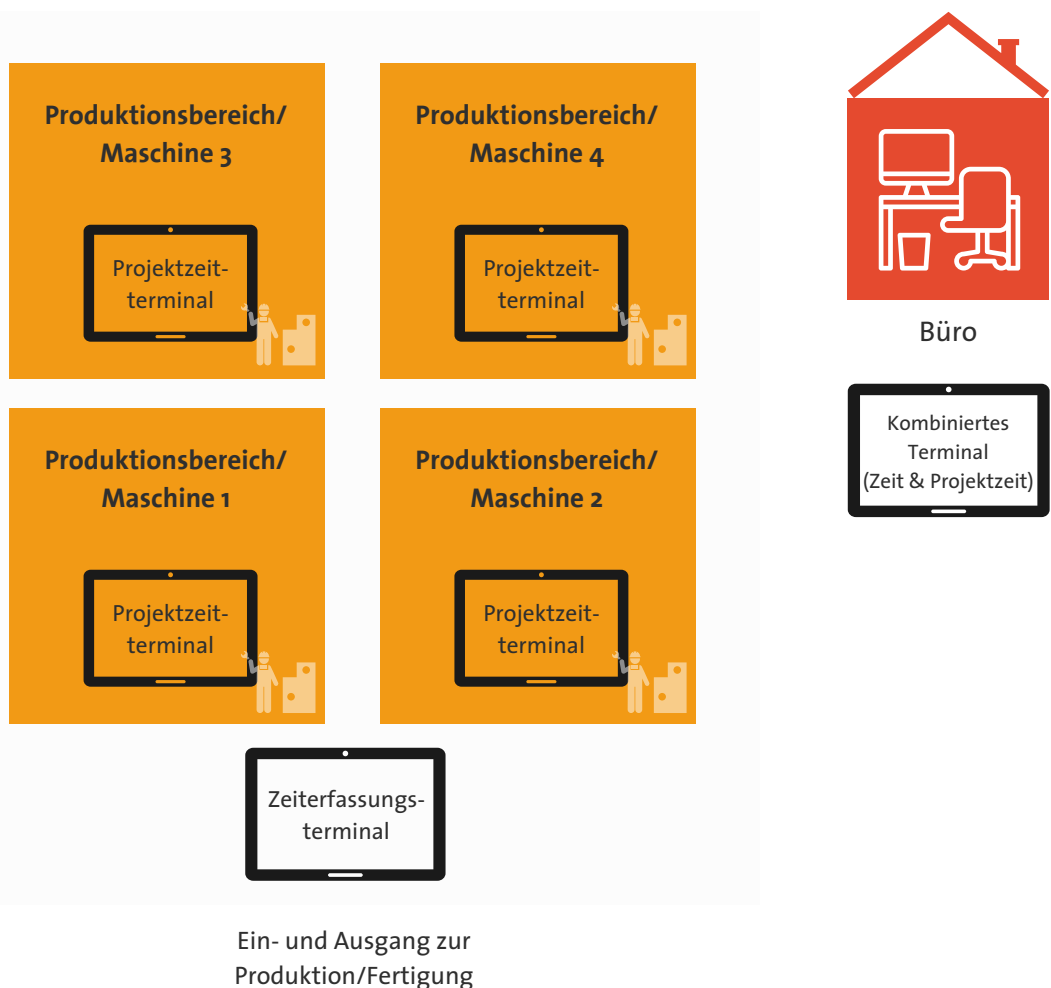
Produktionsbereich/ Maschine 3

Projektzeit-terminal

Produktionsbereich/ Maschine 4

Projektzeit-terminal

Büro

Kombiniertes Terminal (Zeit & Projektzeit)

Produktionsbereich/ Maschine 1

Projektzeit-terminal

Produktionsbereich/ Maschine 2

Projektzeit-terminal

Zeiterfassungs-terminal

Ein- und Ausgang zur Produktion/Fertigung